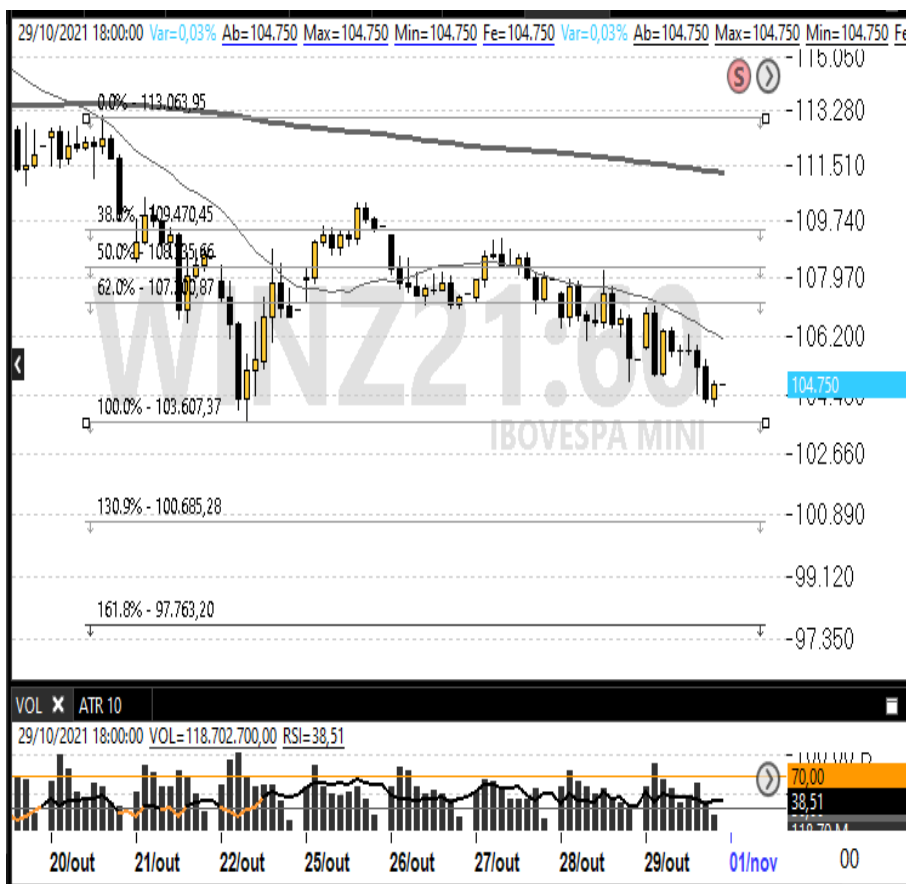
29/10/2021 18:00:00 Var=0,03% Ab=104.750 Max=104.750 Min=104.750 Fe=104.750 Var=0,03% Ab=104.750 Max=104.750 Min=104.750 Fe

115.050
0.0% - 113.063,95
113.280
111.510
38.2% - 109.470,45
109.740
50.0% - 108.335,66
62.0% - 107.200,87
107.970
106.200
104.750
104.430
100.0% - 103.607,37
IBOVESPA MINI
WINZ21:60
102.660
130.9% - 100.685,28
100.890
99.120
161.8% - 97.763,20
97.350

VOL ATR 10
29/10/2021 18:00:00 VOL=118.702.700,00 RSI=38,51
70,00
38,51
20/out 21/out 22/out 25/out 26/out 27/out 28/out 29/out 01/nov 00